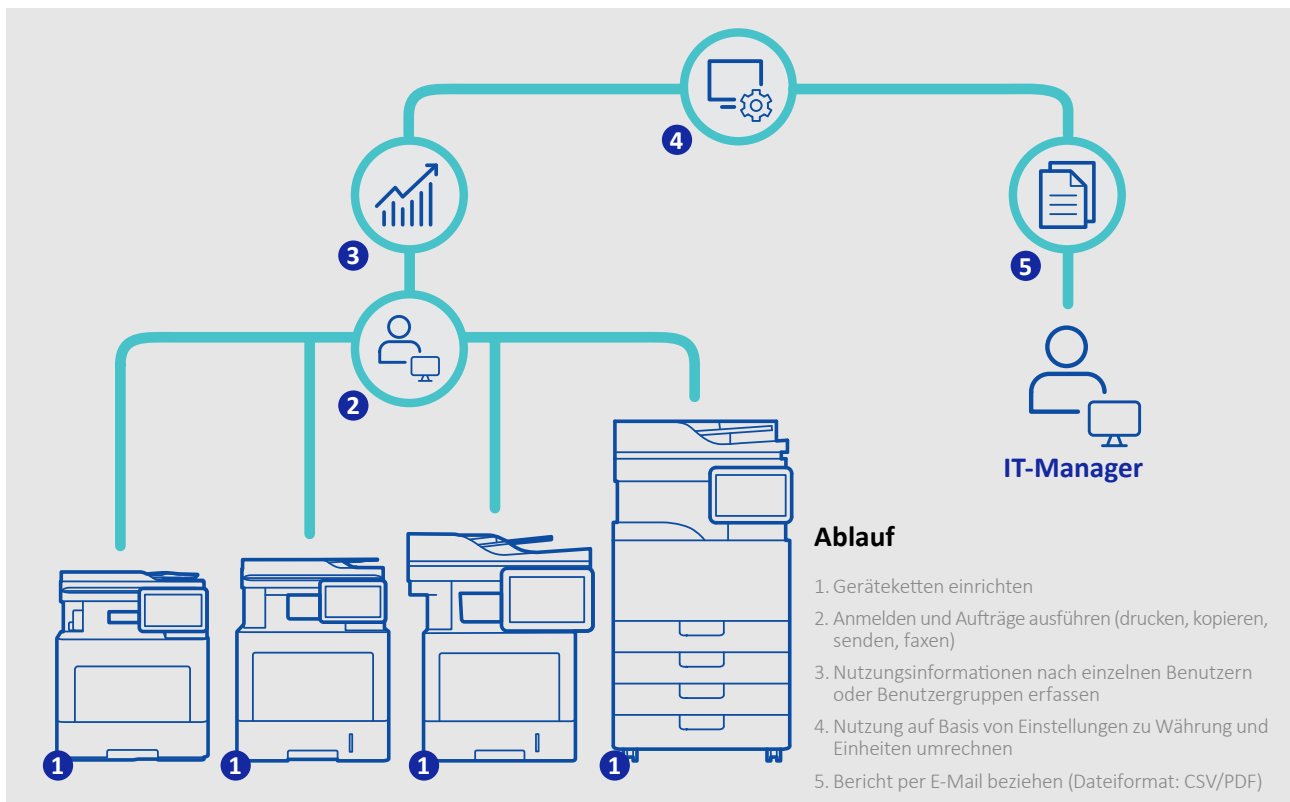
4

3

5

2

IT-Manager

Ablauf

1. Geräteketten einrichten

2. Anmelden und Aufträge ausführen (drucken, kopieren, senden, faxen)

3. Nutzungsinformationen nach einzelnen Benutzern oder Benutzergruppen erfassen

4. Nutzung auf Basis von Einstellungen zu Währung und Einheiten umrechnen

5. Bericht per E-Mail beziehen (Dateiformat: CSV/PDF)

1

1

1

1